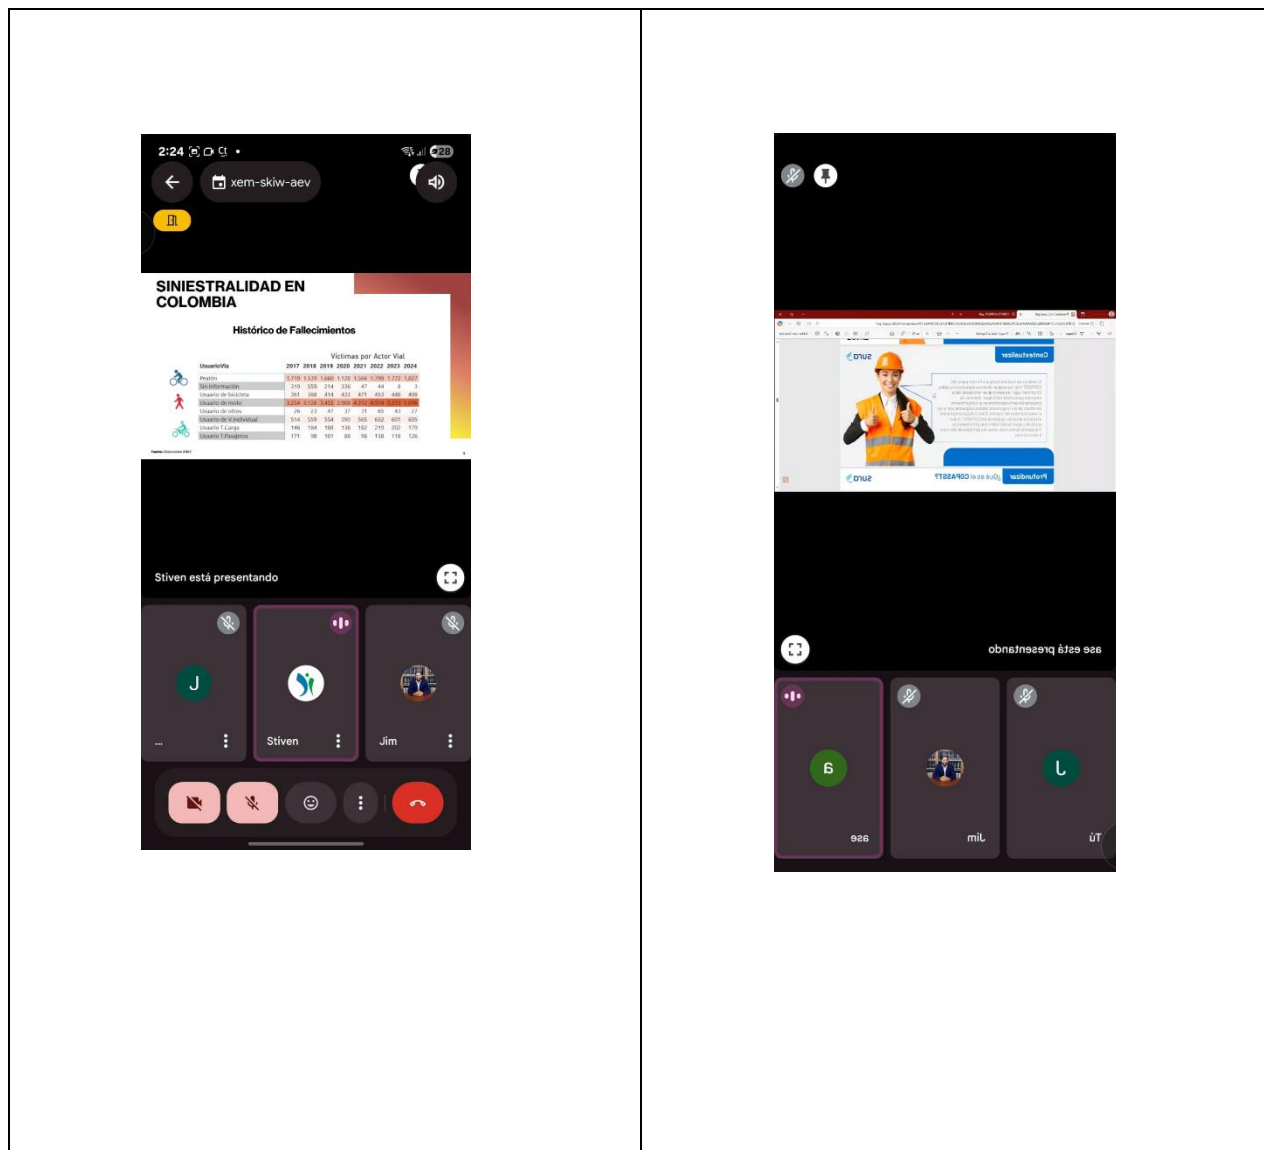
2:24

xem-skiw-aev

SINIESTRALIDAD EN COLOMBIA

Histórico de Fallecimientos

Víctimas por Actor Vial

| UsuarioVia | 2017 | 2018 | 2019 | 2020 | 2021 | 2022 | 2023 | 2024 |
|---|---|---|---|---|---|---|---|---|
| Peatón | 1.719 | 1.539 | 1.660 | 1.126 | 1.564 | 1.799 | 1.772 | 1.827 |
| Sin Información | 219 | 559 | 214 | 336 | 47 | 44 | 8 | 3 |
| Usuario de bicicleta | 361 | 388 | 414 | 433 | 471 | 453 | 448 | 408 |
| Usuario de moto | 3.254 | 3.126 | 3.451 | 2.909 | 4.252 | 4.914 | 5.251 | 5.396 |
| Usuario de otros | 26 | 23 | 47 | 37 | 31 | 65 | 43 | 27 |
| Usuario de V.Individual | 514 | 559 | 554 | 390 | 565 | 632 | 601 | 605 |
| Usuario T.Carga | 146 | 184 | 168 | 138 | 182 | 219 | 202 | 179 |
| Usuario T.Pasajeros | 171 | 98 | 101 | 88 | 96 | 138 | 118 | 126 |

Stiven está presentando

J
...
Stiven
Jim

sura
Contextualizar
Profundizar
¿Qué es el COPASST?

ese está presentando

e
ese
Jim
J
Tú